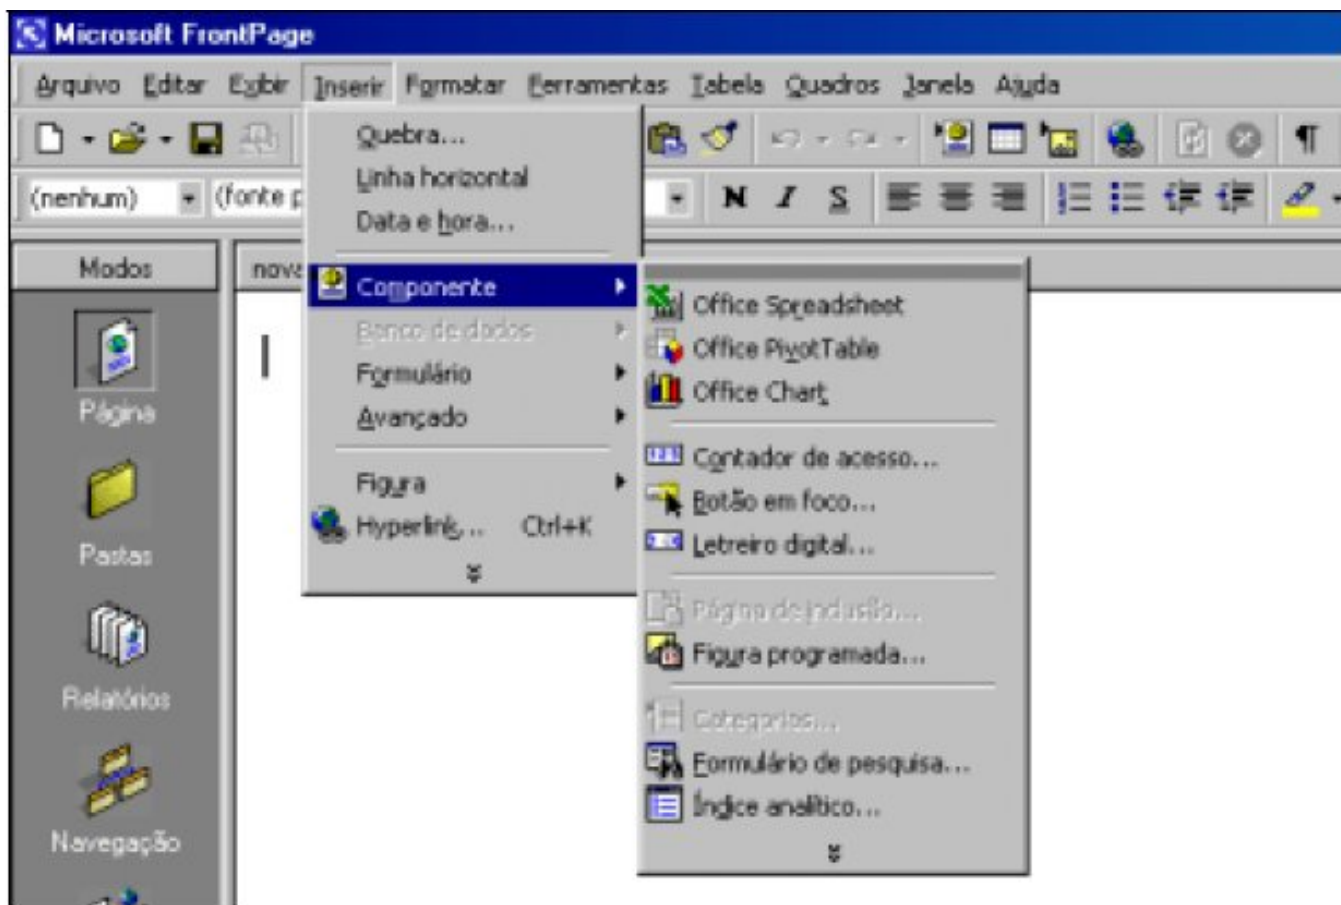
Microsoft FrontPage

Arquivo Editar Exibir Inserir Formatar Ferramentas Tabela Quadros Janela Ajuda

(nenhum) (fonte p

N I S

Modos

nov

Página

Pastas

Relatórios

Navegação

Quebra...
Linha horizontal
Data e hora...
Componente
Banco de dados
Formulário
Avançado
Figura
Hyperlink... Ctrl+K

Office Spreadsheet
Office PivotTable
Office Chart
Contador de acesso...
Botão em foco...
Letreiro digital...
Página de inclusão...
Figura programada...
Categorias...
Formulário de pesquisa...
Índice analítico...